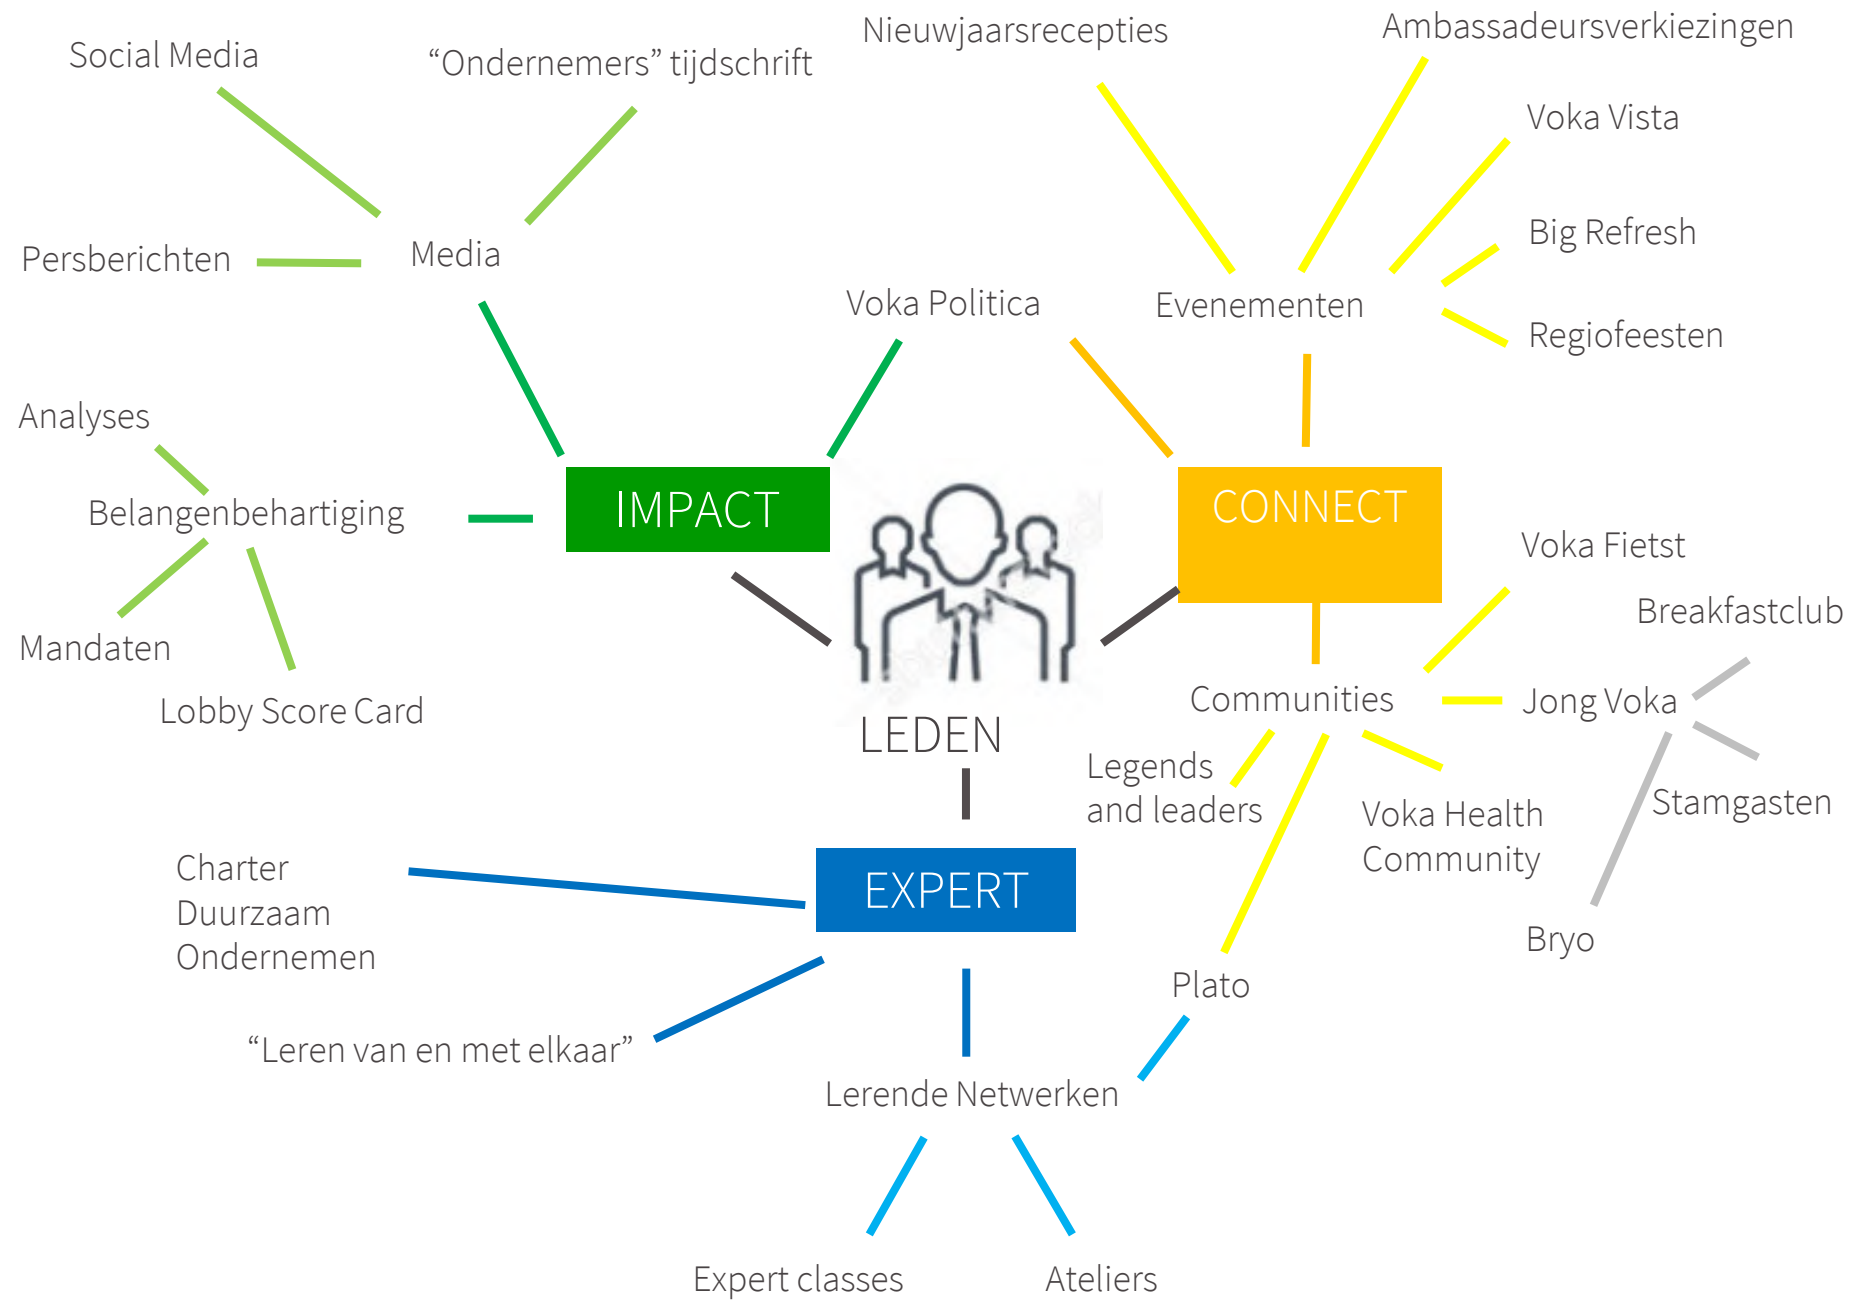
Social Media

“Ondernemers” tijdschrift

Nieuwjaarsrecepties

Ambassadeursverkiezingen

Voka Vista

Big Refresh

Persberichten

Media

Voka Politica

Evenementen

Regiofeesten

Analyses

Belangenbehartiging

IMPACT

CONNECT

Voka Fietst

Breakfastclub

Mandaten

Lobby Score Card

LEDEN

Communities

Jong Voka

Legends and leaders

Voka Health Community

Stamgasten

Charter Duurzaam Ondernemen

EXPERT

Bryo

Plato

“Leren van en met elkaar”

Lerende Netwerken

Expert classes

Ateliers